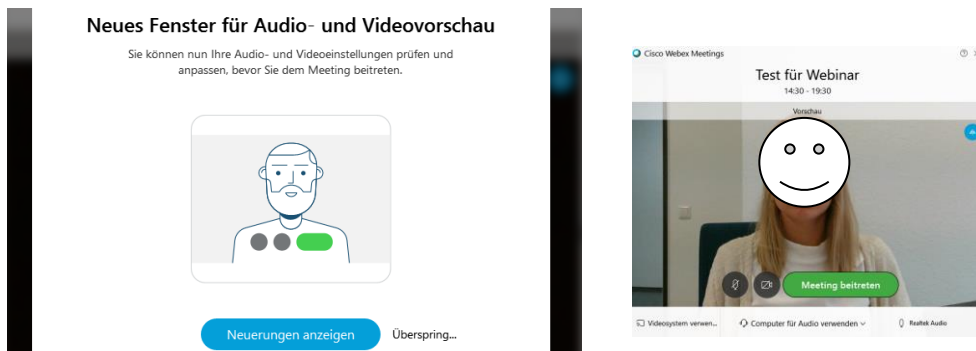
Neues Fenster für Audio- und Videovorschau

Sie können nun Ihre Audio- und Videoeinstellungen prüfen und anpassen, bevor Sie dem Meeting beitreten.

Neuerungen anzeigen

Überspring...

Cisco Webex Meetings

Test für Webinar

14:30 - 19:30

Vorschau

Meeting beitreten

Videosystem verwen...

Computer für Audio verwenden

Realtek Audio